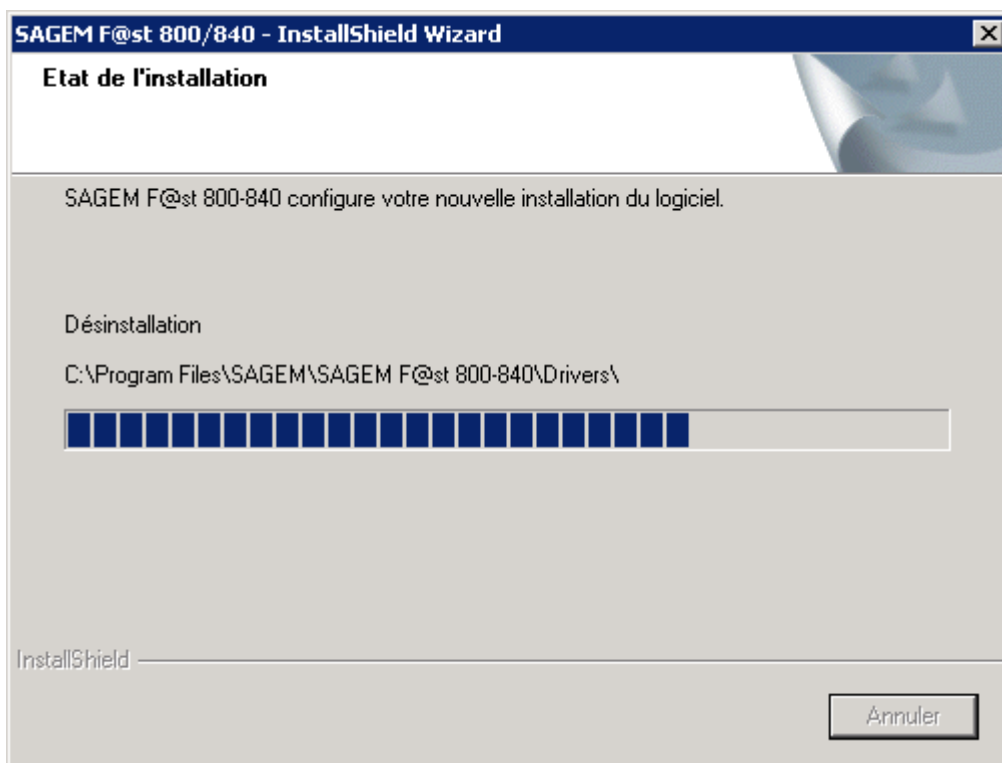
SAGEM F@st 800/840 - InstallShield Wizard

Etat de l'installation

SAGEM F@st 800-840 configure votre nouvelle installation du logiciel.

Désinstallation

C:\Program Files\SAGEM\SAGEM F@st 800-840\Drivers\

InstallShield

Annuler